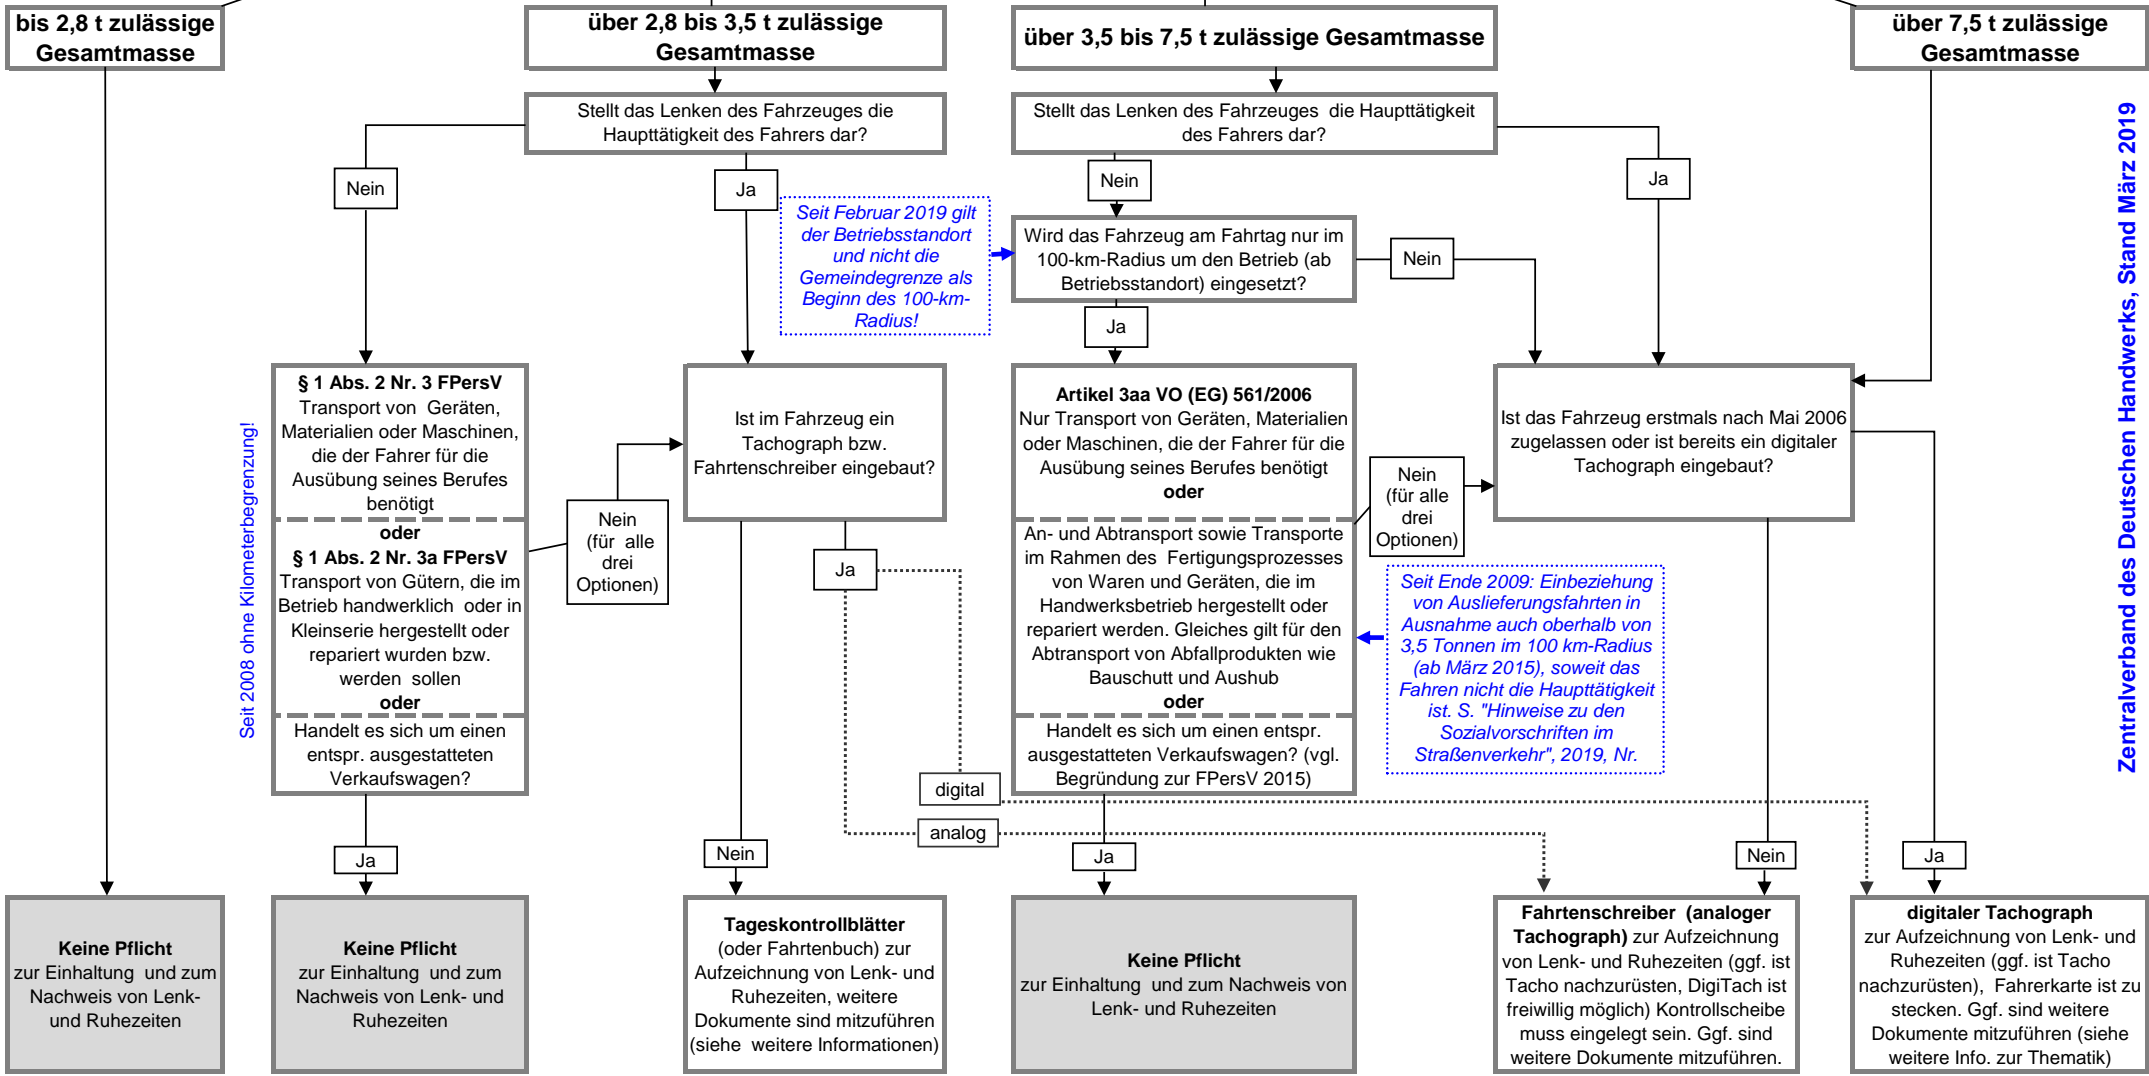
bis 2,8 t zulässige Gesamtmasse

über 2,8 bis 3,5 t zulässige Gesamtmasse

über 3,5 bis 7,5 t zulässige Gesamtmasse

über 7,5 t zulässige Gesamtmasse

Zentralverband des Deutschen Handwerks, Stand März 2019

Stellt das Lenken des Fahrzeuges die Haupttätigkeit des Fahrers dar?

Stellt das Lenken des Fahrzeuges die Haupttätigkeit des Fahrers dar?

Nein

Ja

Nein

Ja

Seit Februar 2019 gilt der Betriebsstandort und nicht die Gemeindegrenze als Beginn des 100-km-Radius!

Wird das Fahrzeug am Fahrtag nur im 100-km-Radius um den Betrieb (ab Betriebsstandort) eingesetzt?

Nein

Ja

Seit 2008 ohne Kilometerbegrenzung!

§ 1 Abs. 2 Nr. 3 FPersV
Transport von Geräten, Materialien oder Maschinen, die der Fahrer für die Ausübung seines Berufes benötigt
oder
§ 1 Abs. 2 Nr. 3a FPersV
Transport von Gütern, die im Betrieb handwerklich oder in Kleinserie hergestellt oder repariert wurden bzw. werden sollen
oder
Handelt es sich um einen entspr. ausgestatteten Verkaufswagen?

Nein (für alle drei Optionen)

Ist im Fahrzeug ein Tachograph bzw. Fahrtenschreiber eingebaut?

Ja

Artikel 3aa VO (EG) 561/2006
Nur Transport von Geräten, Materialien oder Maschinen, die der Fahrer für die Ausübung seines Berufes benötigt
oder
An- und Abtransport sowie Transporte im Rahmen des Fertigungsprozesses von Waren und Geräten, die im Handwerksbetrieb hergestellt oder repariert werden. Gleiches gilt für den Abtransport von Abfallprodukten wie Bauschutt und Aushub
oder
Handelt es sich um einen entspr. ausgestatteten Verkaufswagen? (vgl. Begründung zur FPersV 2015)

Nein (für alle drei Optionen)

Ist das Fahrzeug erstmals nach Mai 2006 zugelassen oder ist bereits ein digitaler Tachograph eingebaut?

Seit Ende 2009: Einbeziehung von Auslieferungsfahrten in Ausnahme auch oberhalb von 3,5 Tonnen im 100 km-Radius (ab März 2015), soweit das Fahren nicht die Haupttätigkeit ist. S. "Hinweise zu den Sozialvorschriften im Straßenverkehr", 2019, Nr.

digital

analog

Ja

Nein

Ja

Nein

Ja

Keine Pflicht zur Einhaltung und zum Nachweis von Lenk- und Ruhezeiten

Keine Pflicht zur Einhaltung und zum Nachweis von Lenk- und Ruhezeiten

Tageskontrollblätter (oder Fahrtenbuch) zur Aufzeichnung von Lenk- und Ruhezeiten, weitere Dokumente sind mitzuführen (siehe weitere Informationen)

Keine Pflicht zur Einhaltung und zum Nachweis von Lenk- und Ruhezeiten

Fahrtenschreiber (analoger Tachograph) zur Aufzeichnung von Lenk- und Ruhezeiten (ggf. ist Tacho nachzurüsten, DigiTach ist freiwillig möglich) Kontrollscheibe muss eingelegt sein. Ggf. sind weitere Dokumente mitzuführen.

digitaler Tachograph zur Aufzeichnung von Lenk- und Ruhezeiten (ggf. ist Tacho nachzurüsten), Fahrerkarte ist zu stecken. Ggf. sind weitere Dokumente mitzuführen (siehe weitere Info. zur Thematik)